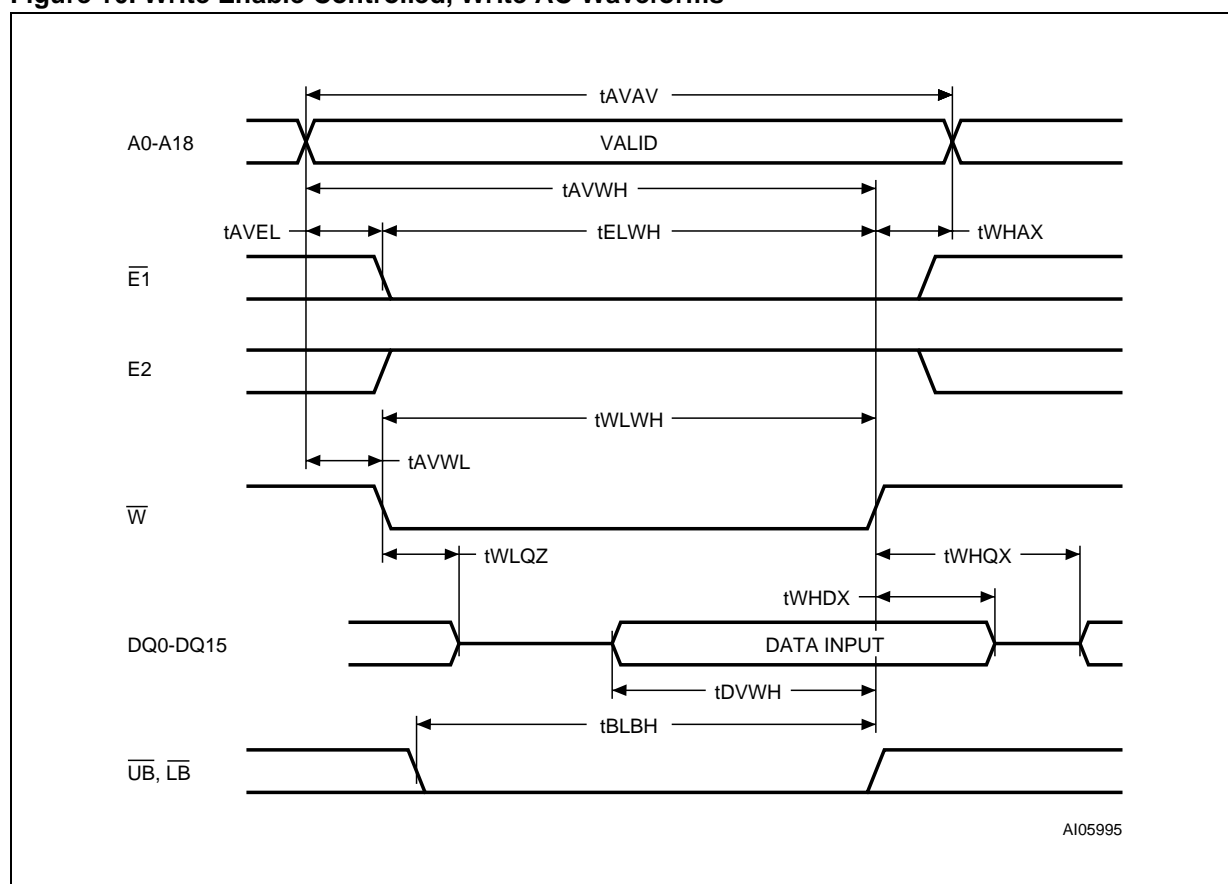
Figure 10. Write Enable Controlled, Write AC Waveforms

tAVAV

A0-A18

VALID

tAVWH

tAVEL

tELWH

tWHAX

$\overline{E1}$

E2

tWLWH

tAVWL

$\overline{W}$

tWLQZ

tWHQX

tWHDX

DQ0-DQ15

DATA INPUT

tDVWH

tBLBH

$\overline{UB}$, $\overline{LB}$

AI05995